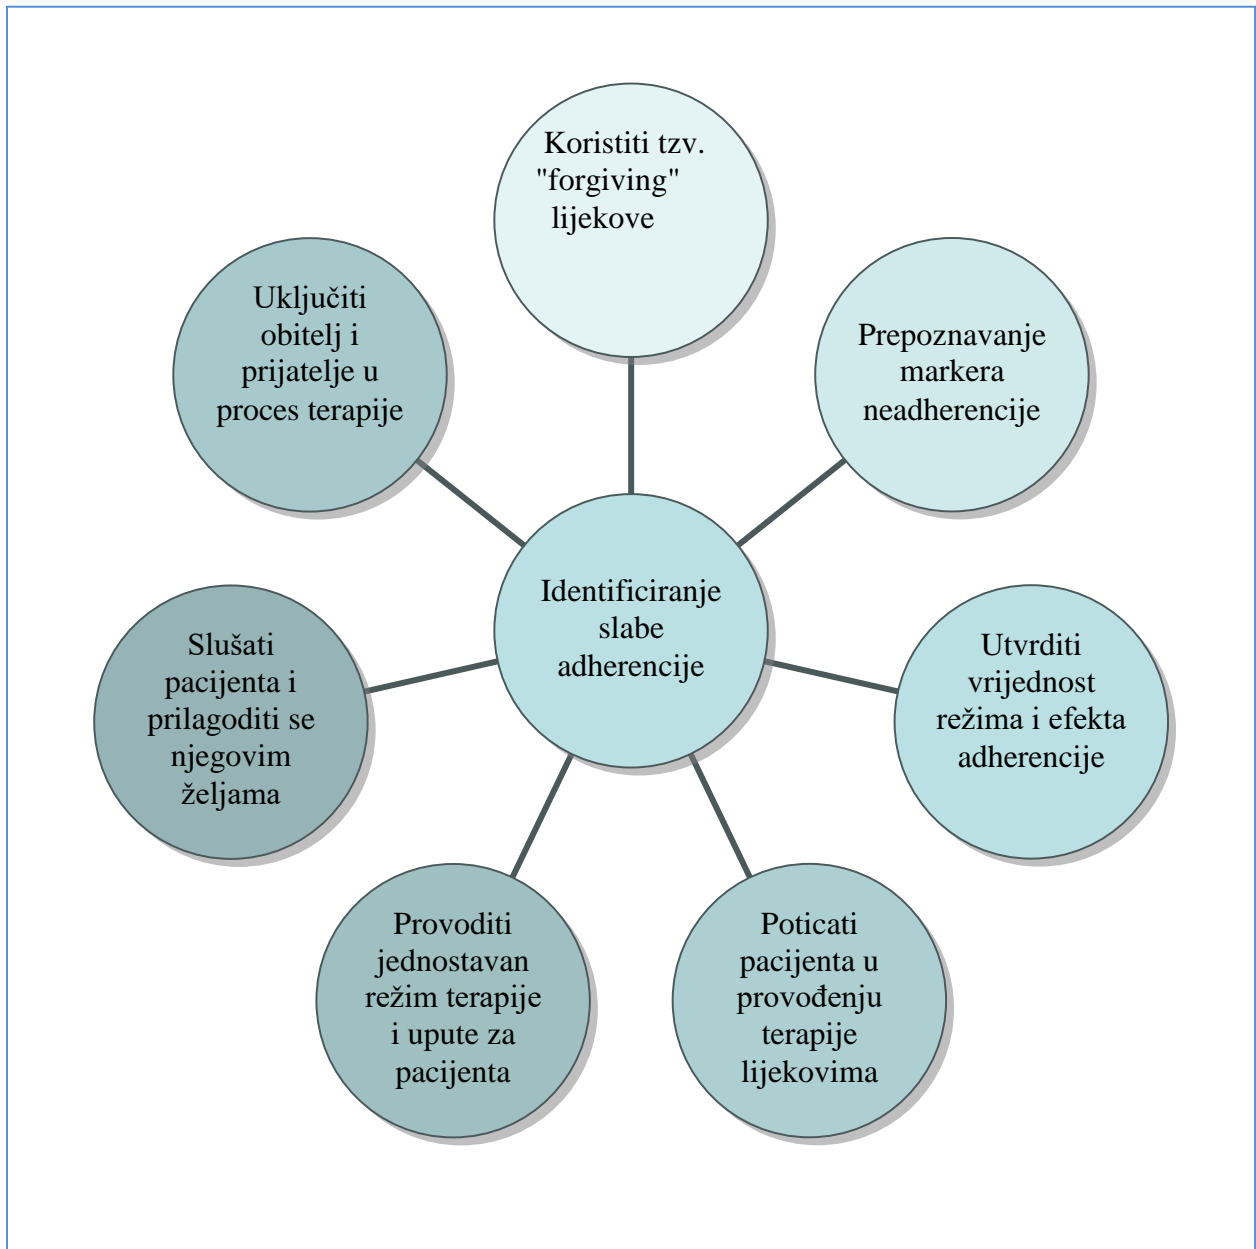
Koristiti tzv. "forgiving" lijekove

Prepoznavanje markera neadherencije

Utvrditi vrijednost režima i efekta adherencije

Poticati pacijenta u provođenju terapije lijekovima

Provoditi jednostavan režim terapije i upute za pacijenta

Slušati pacijenta i prilagoditi se njegovim željama

Uključiti obitelj i prijatelje u proces terapije

Identificiranje slabe adherencije